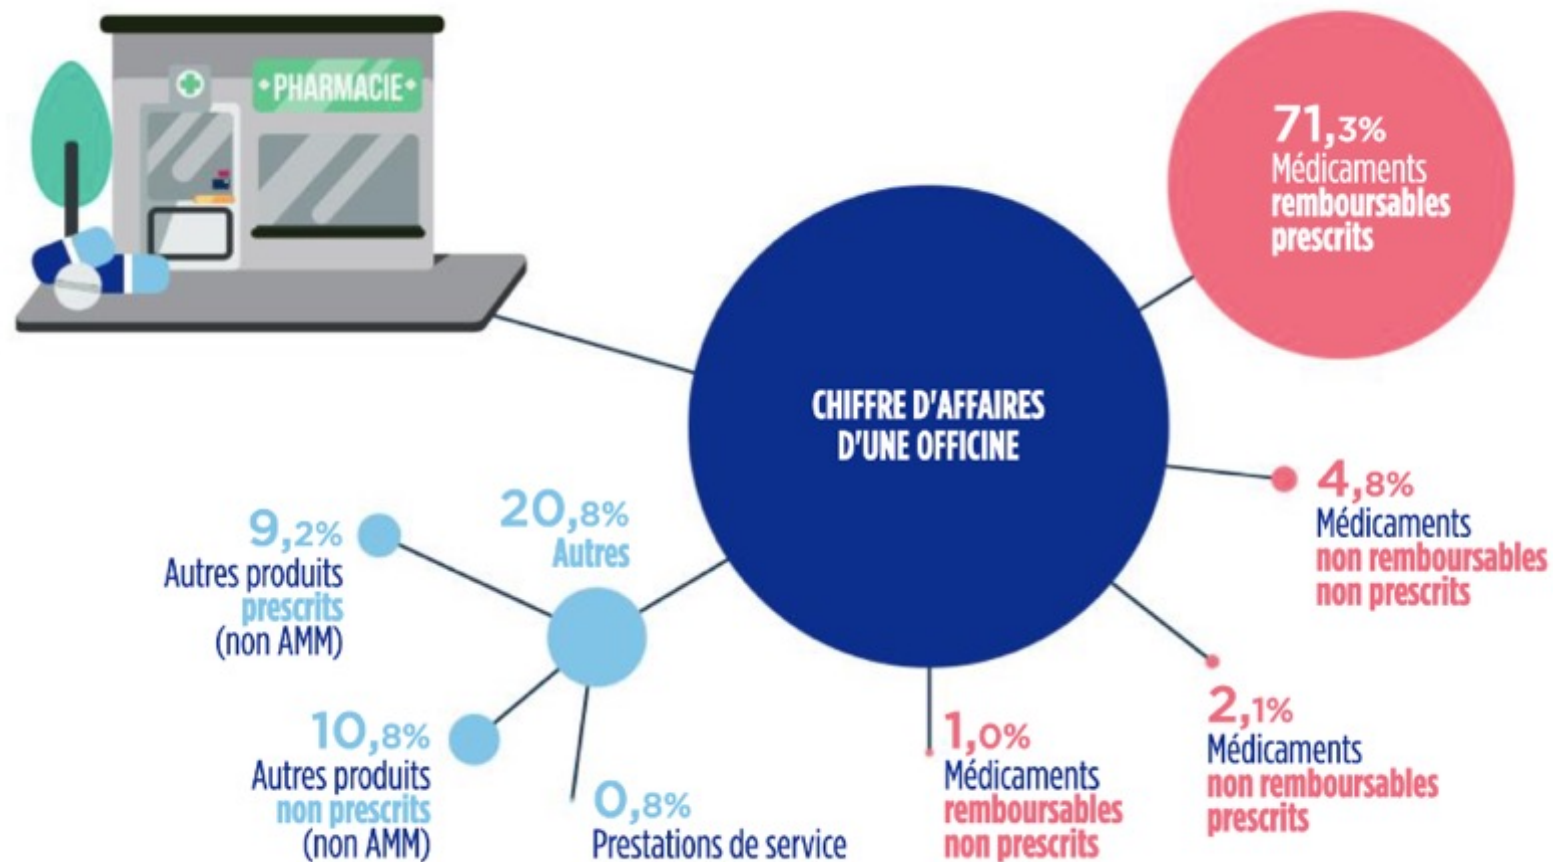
PHARMACIE

71,3%
Médicaments
remboursables
prescrits

CHIFFRE D'AFFAIRES D'UNE OFFICINE

4,8%
Médicaments
non remboursables
non prescrits

2,1%
Médicaments
non remboursables
prescrits

1,0%
Médicaments
remboursables
non prescrits

20,8%
Autres

9,2%
Autres produits
prescrits
(non AMM)

10,8%
Autres produits
non prescrits
(non AMM)

0,8%
Prestations de service